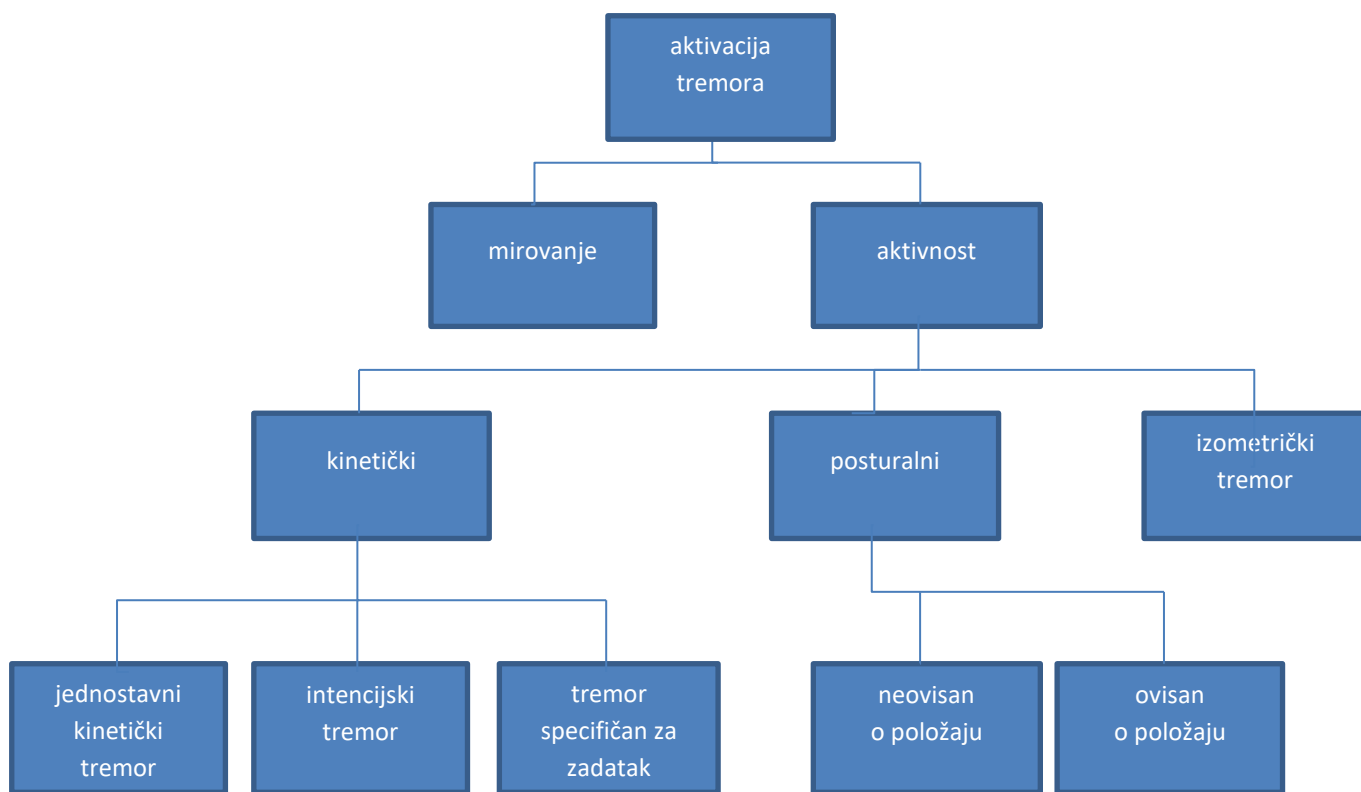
aktivacija tremora

mirovanje

aktivnost

kinetički

posturalni

izometrički tremor

jednostavni kinetički tremor

intencijski tremor

tremor specifičan za zadatak

neovisan o položaju

ovisan o položaju